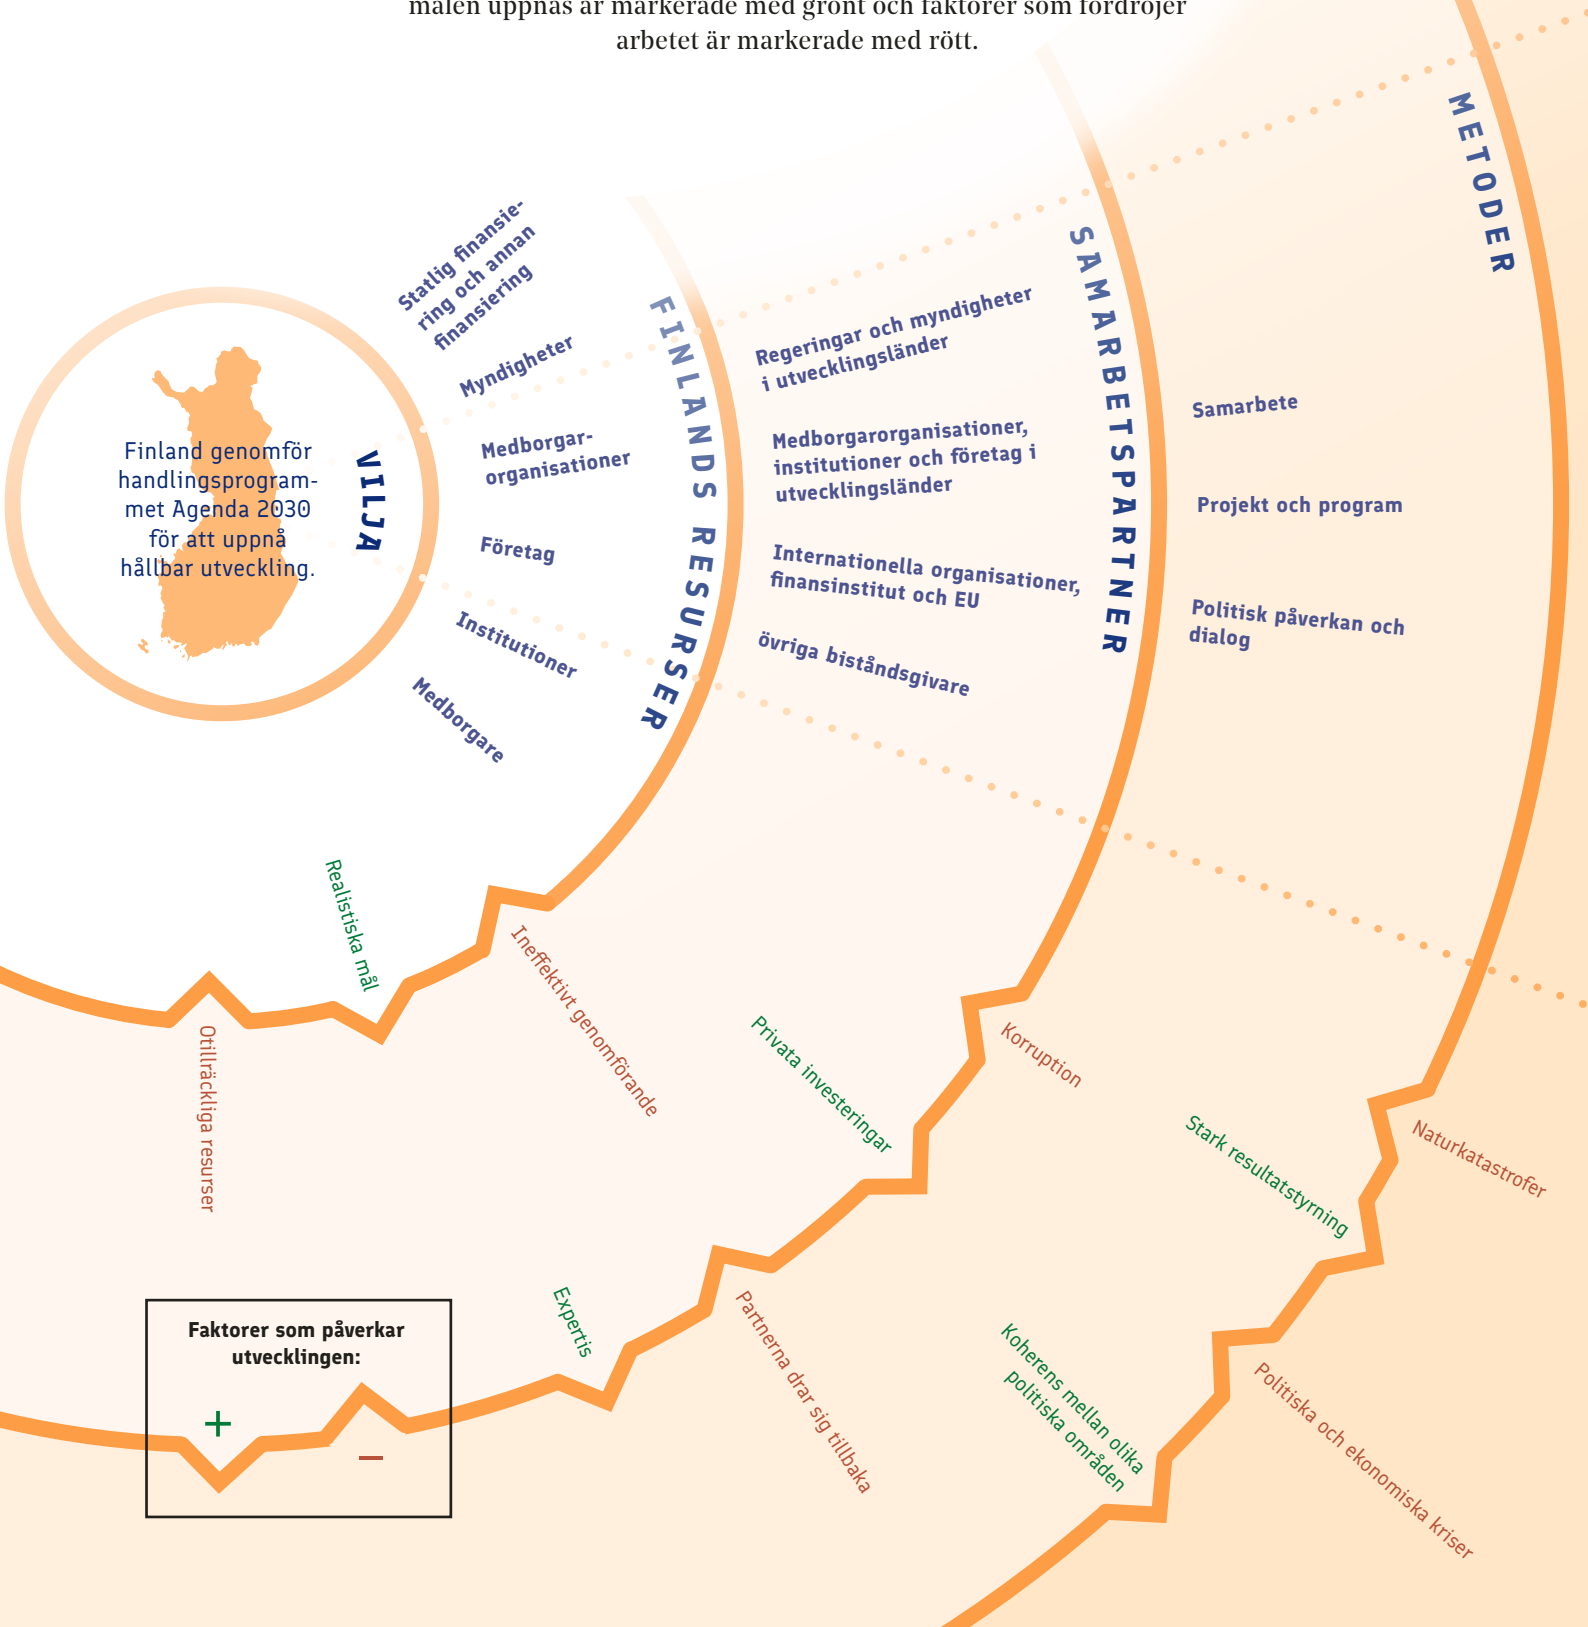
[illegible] arbetet är markerade med rött.

Finland genomför handlingsprogrammet Agenda 2030 för att uppnå hållbar utveckling.

VILJA

Statlig finansiering och annan finansiering

Myndigheter

Medborgarorganisationer

Företag

Institutioner

Medborgare

FINLANDS RESURSER

Regeringar och myndigheter i utvecklingsländer

Medborgarorganisationer, institutioner och företag i utvecklingsländer

Internationella organisationer, finansinstitut och EU

övriga biståndsgivare

SAMARBETSPARTNER

Samarbete

Projekt och program

Politisk påverkan och dialog

METODER

Realistiska mål

Otillräckliga resurser

Ineffektivt genomförande

Privata investeringar

Korruption

Stark resultatstyrning

Naturkatastrofer

Expertis

Partnerna drar sig tillbaka

Koherens mellan olika politiska områden

Politiska och ekonomiska kriser

Faktorer som påverkar utvecklingen:

+

–